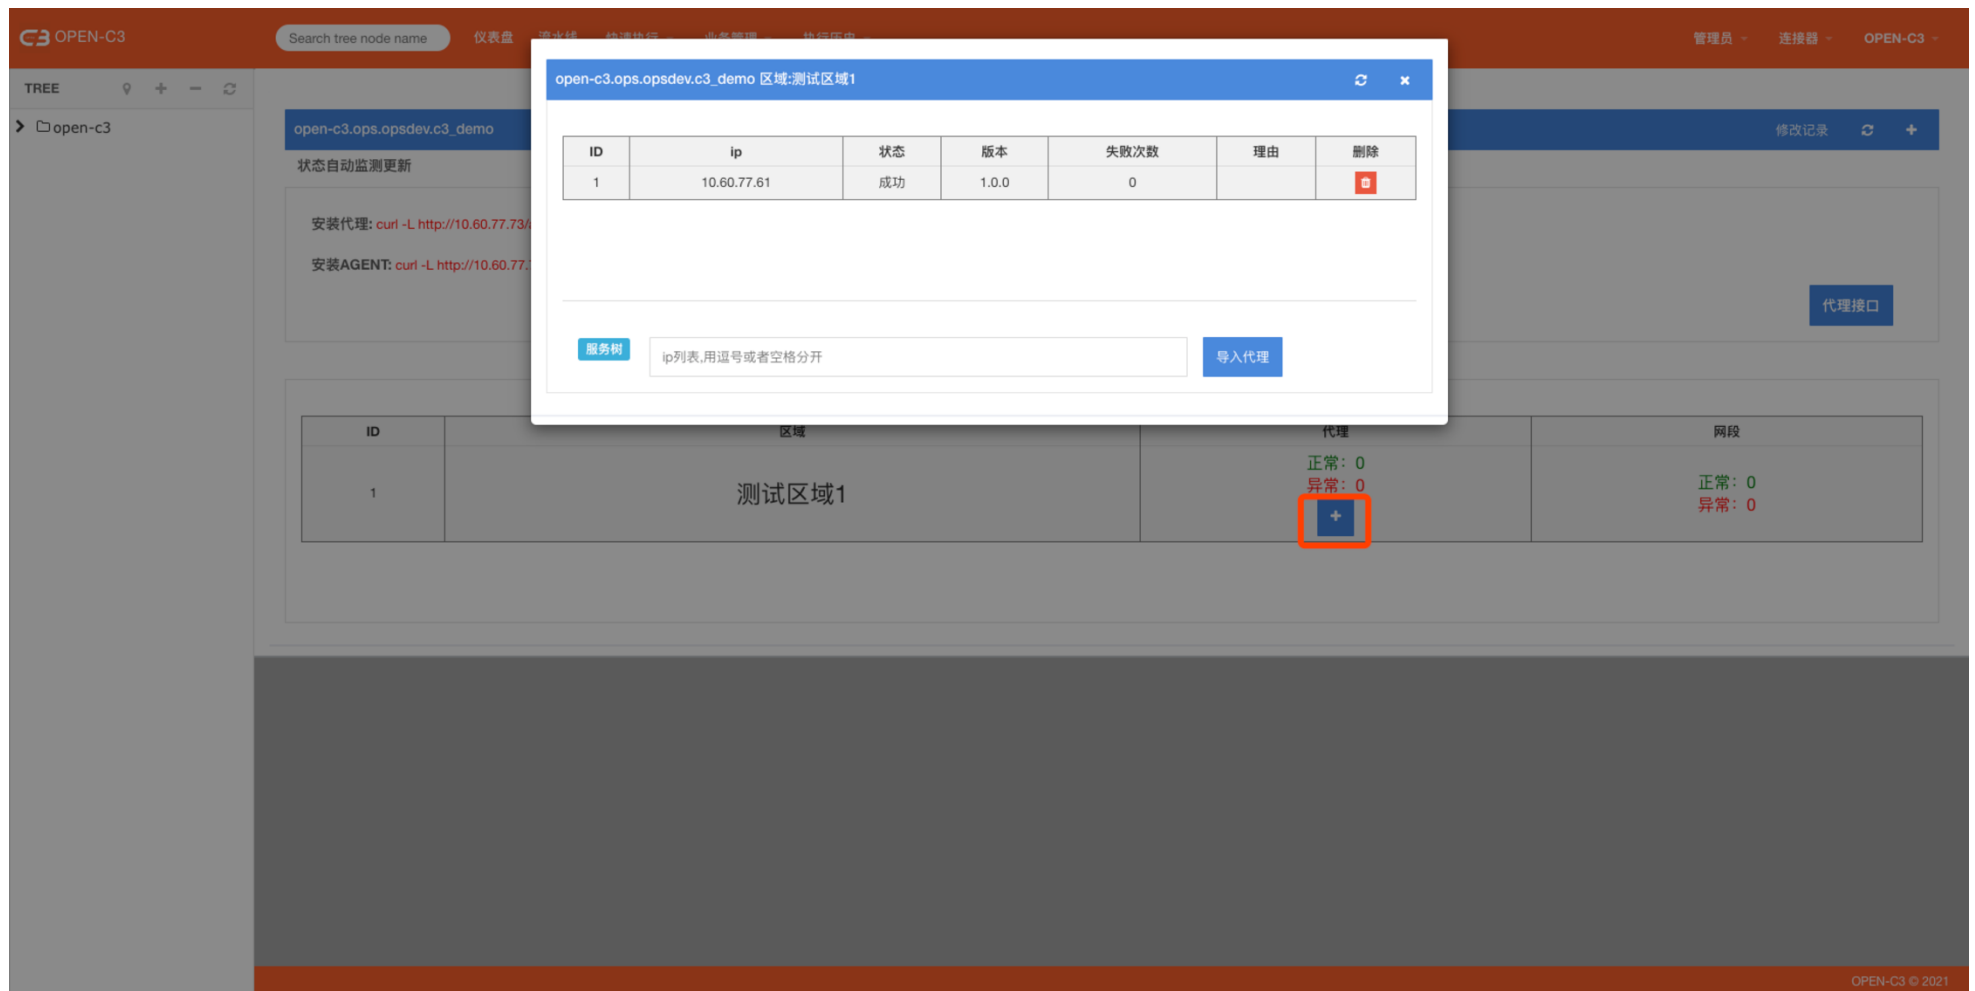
C3 OPEN-C3

Search tree node name 仪表盘 流水线 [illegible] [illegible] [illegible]

管理员 连接器 OPEN-C3

TREE

open-c3

open-c3.ops.opsdev.c3_demo

状态自动监测更新

安装代理: curl -L http://10.60.77.73/

安装AGENT: curl -L http://10.60.77.

修改记录

代理接口

open-c3.ops.opsdev.c3_demo 区域:测试区域1

| ID | ip | 状态 | 版本 | 失败次数 | 理由 | 删除 |
|---|---|---|---|---|---|---|
| 1 | 10.60.77.61 | 成功 | 1.0.0 | 0 | | |

服务树

ip列表,用逗号或者空格分开

导入代理

| ID | 区域 | 代理 | 网段 |
|---|---|---|---|
| 1 | 测试区域1 | 正常: 0 异常: 0 + | 正常: 0 异常: 0 |

OPEN-C3 © 2021